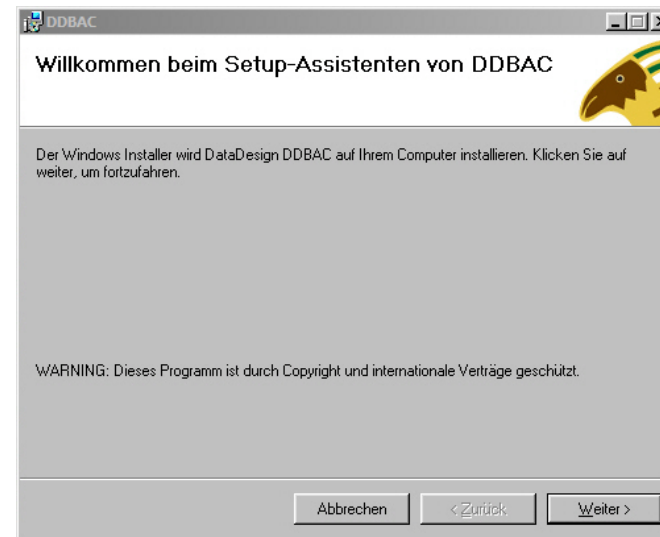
DDBAC

Willkommen beim Setup-Assistenten von DDBAC

Der Windows Installer wird DataDesign DDBAC auf Ihrem Computer installieren. Klicken Sie auf weiter, um fortzufahren.

WARNING: Dieses Programm ist durch Copyright und internationale Verträge geschützt.

Abbrechen

< Zurück

Weiter >